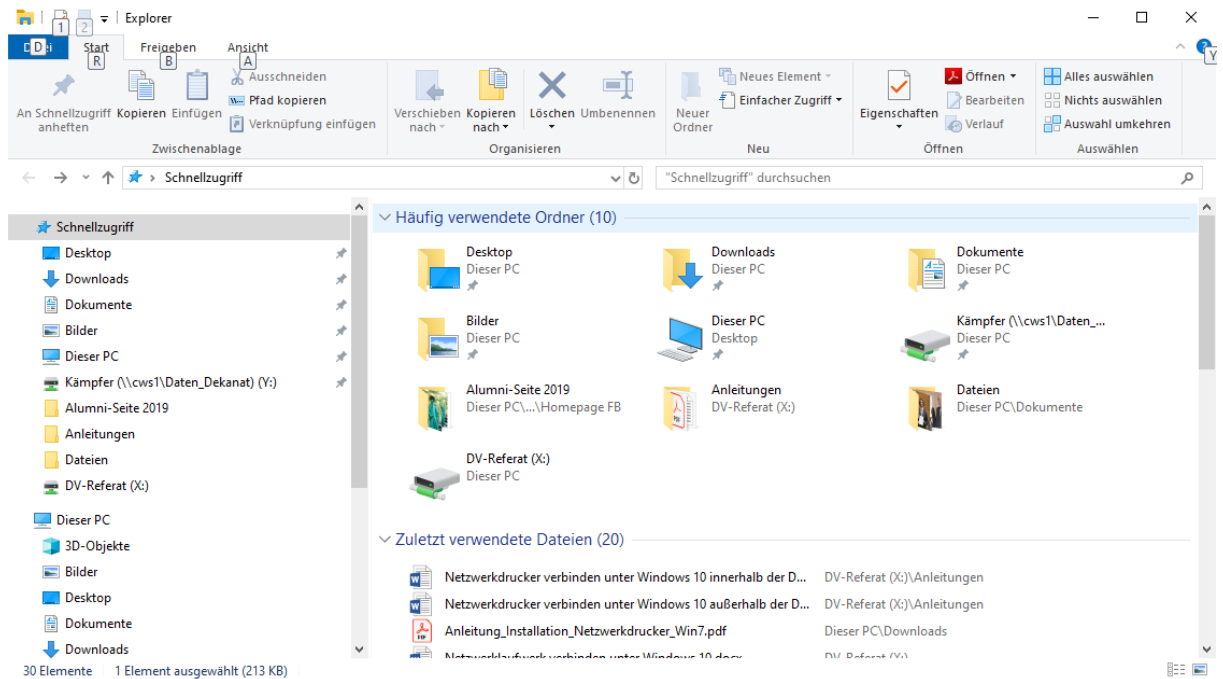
1 2 Explorer

D Datei Start R Freigeben B Ansicht A

An Schnellzugriff anheften Kopieren Einfügen Ausschneiden Pfad kopieren Verknüpfung einfügen
Zwischenablage

Verschieben nach Kopieren nach Löschen Umbenennen
Organisieren

Neuer Ordner Neues Element Einfacher Zugriff
Neu

Eigenschaften Öffnen Bearbeiten Verlauf
Öffnen

Alles auswählen Nichts auswählen Auswahl umkehren
Auswählen

Schnellzugriff
"Schnellzugriff" durchsuchen

Schnellzugriff
Desktop
Downloads
Dokumente
Bilder
Dieser PC
Kämpfer (\\cws1\Daten_Dekanat) (Y:)
Alumni-Seite 2019
Anleitungen
Dateien
DV-Referat (X:)
Dieser PC
3D-Objekte
Bilder
Desktop
Dokumente
Downloads

Häufig verwendete Ordner (10)

Desktop
Dieser PC

Downloads
Dieser PC

Dokumente
Dieser PC

Bilder
Dieser PC

Dieser PC
Desktop

Kämpfer (\\cws1\Daten_...
Dieser PC

Alumni-Seite 2019
Dieser PC\...\Homepage FB

Anleitungen
DV-Referat (X:)

Dateien
Dieser PC\Dokumente

DV-Referat (X:)
Dieser PC

Zuletzt verwendete Dateien (20)

| | |
|---|---|
| Netzwerkdrucker verbinden unter Windows 10 innerhalb der D... | DV-Referat (X:)\Anleitungen |
| Netzwerkdrucker verbinden unter Windows 10 außerhalb der D... | DV-Referat (X:)\Anleitungen |
| Anleitung_Installation_Netzwerkdrucker_Win7.pdf | Dieser PC\Downloads |
| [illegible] | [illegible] |

30 Elemente 1 Element ausgewählt (213 KB)